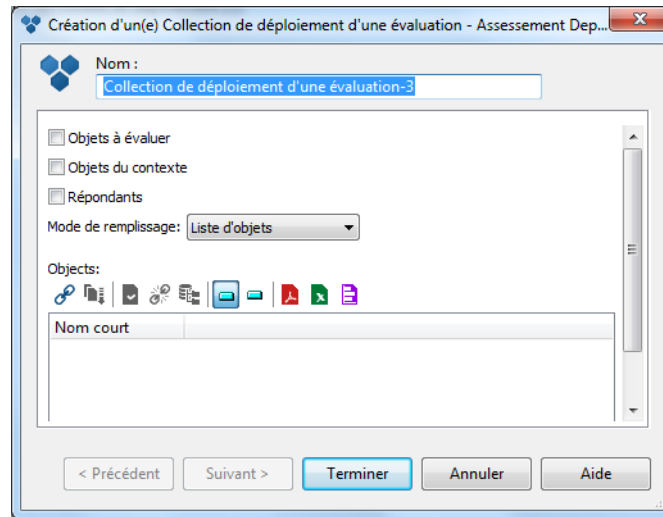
Création d'un(e) Collection de déploiement d'une évaluation - Assessement Dep...

Nom :

Collection de déploiement d'une évaluation-3

Objets à évaluer

Objets du contexte

Répondants

Mode de remplissage: Liste d'objets

Objects:

| Nom court | |
|---|---|

< Précédent | Suivant > | Terminer | Annuler | Aide